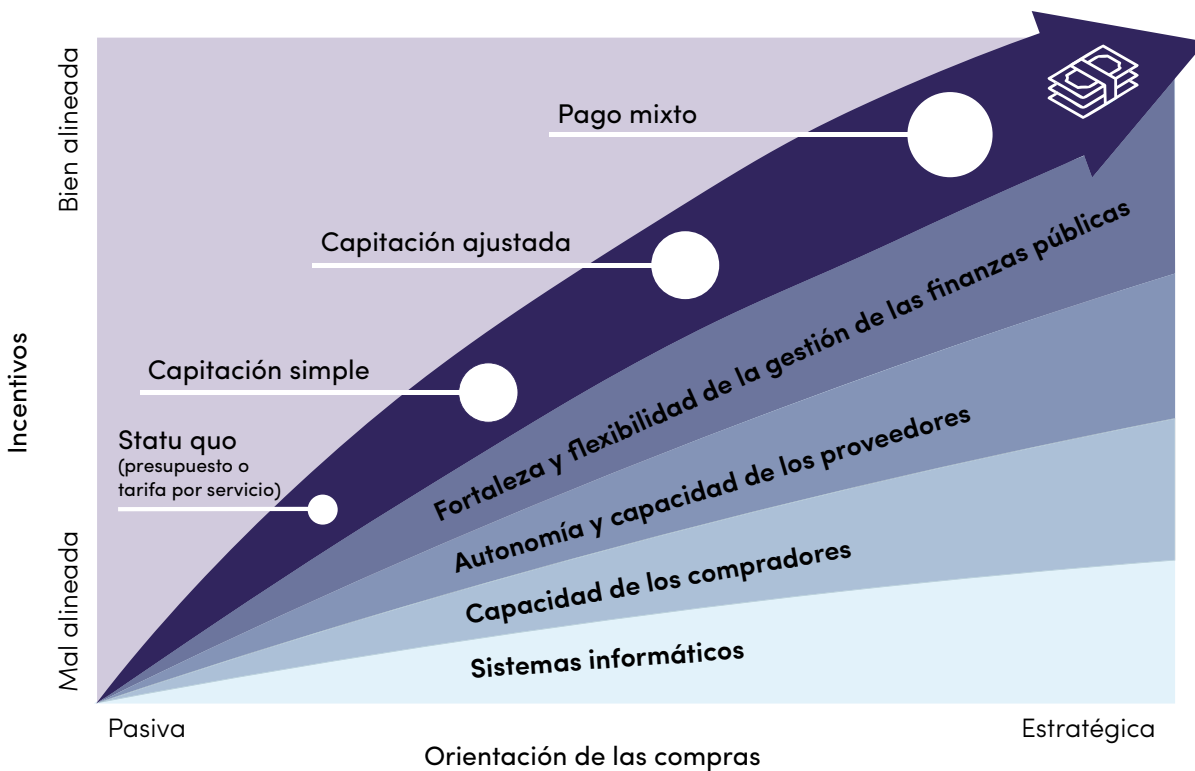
Bien alineada

Incentivos

Mal alineada

Pago mixto

Capitación ajustada

Capitación simple

Statu quo
(presupuesto o tarifa por servicio)

Fortaleza y flexibilidad de la gestión de las finanzas públicas

Autonomía y capacidad de los proveedores

Capacidad de los compradores

Sistemas informáticos

Pasiva

Estratégica

Orientación de las compras